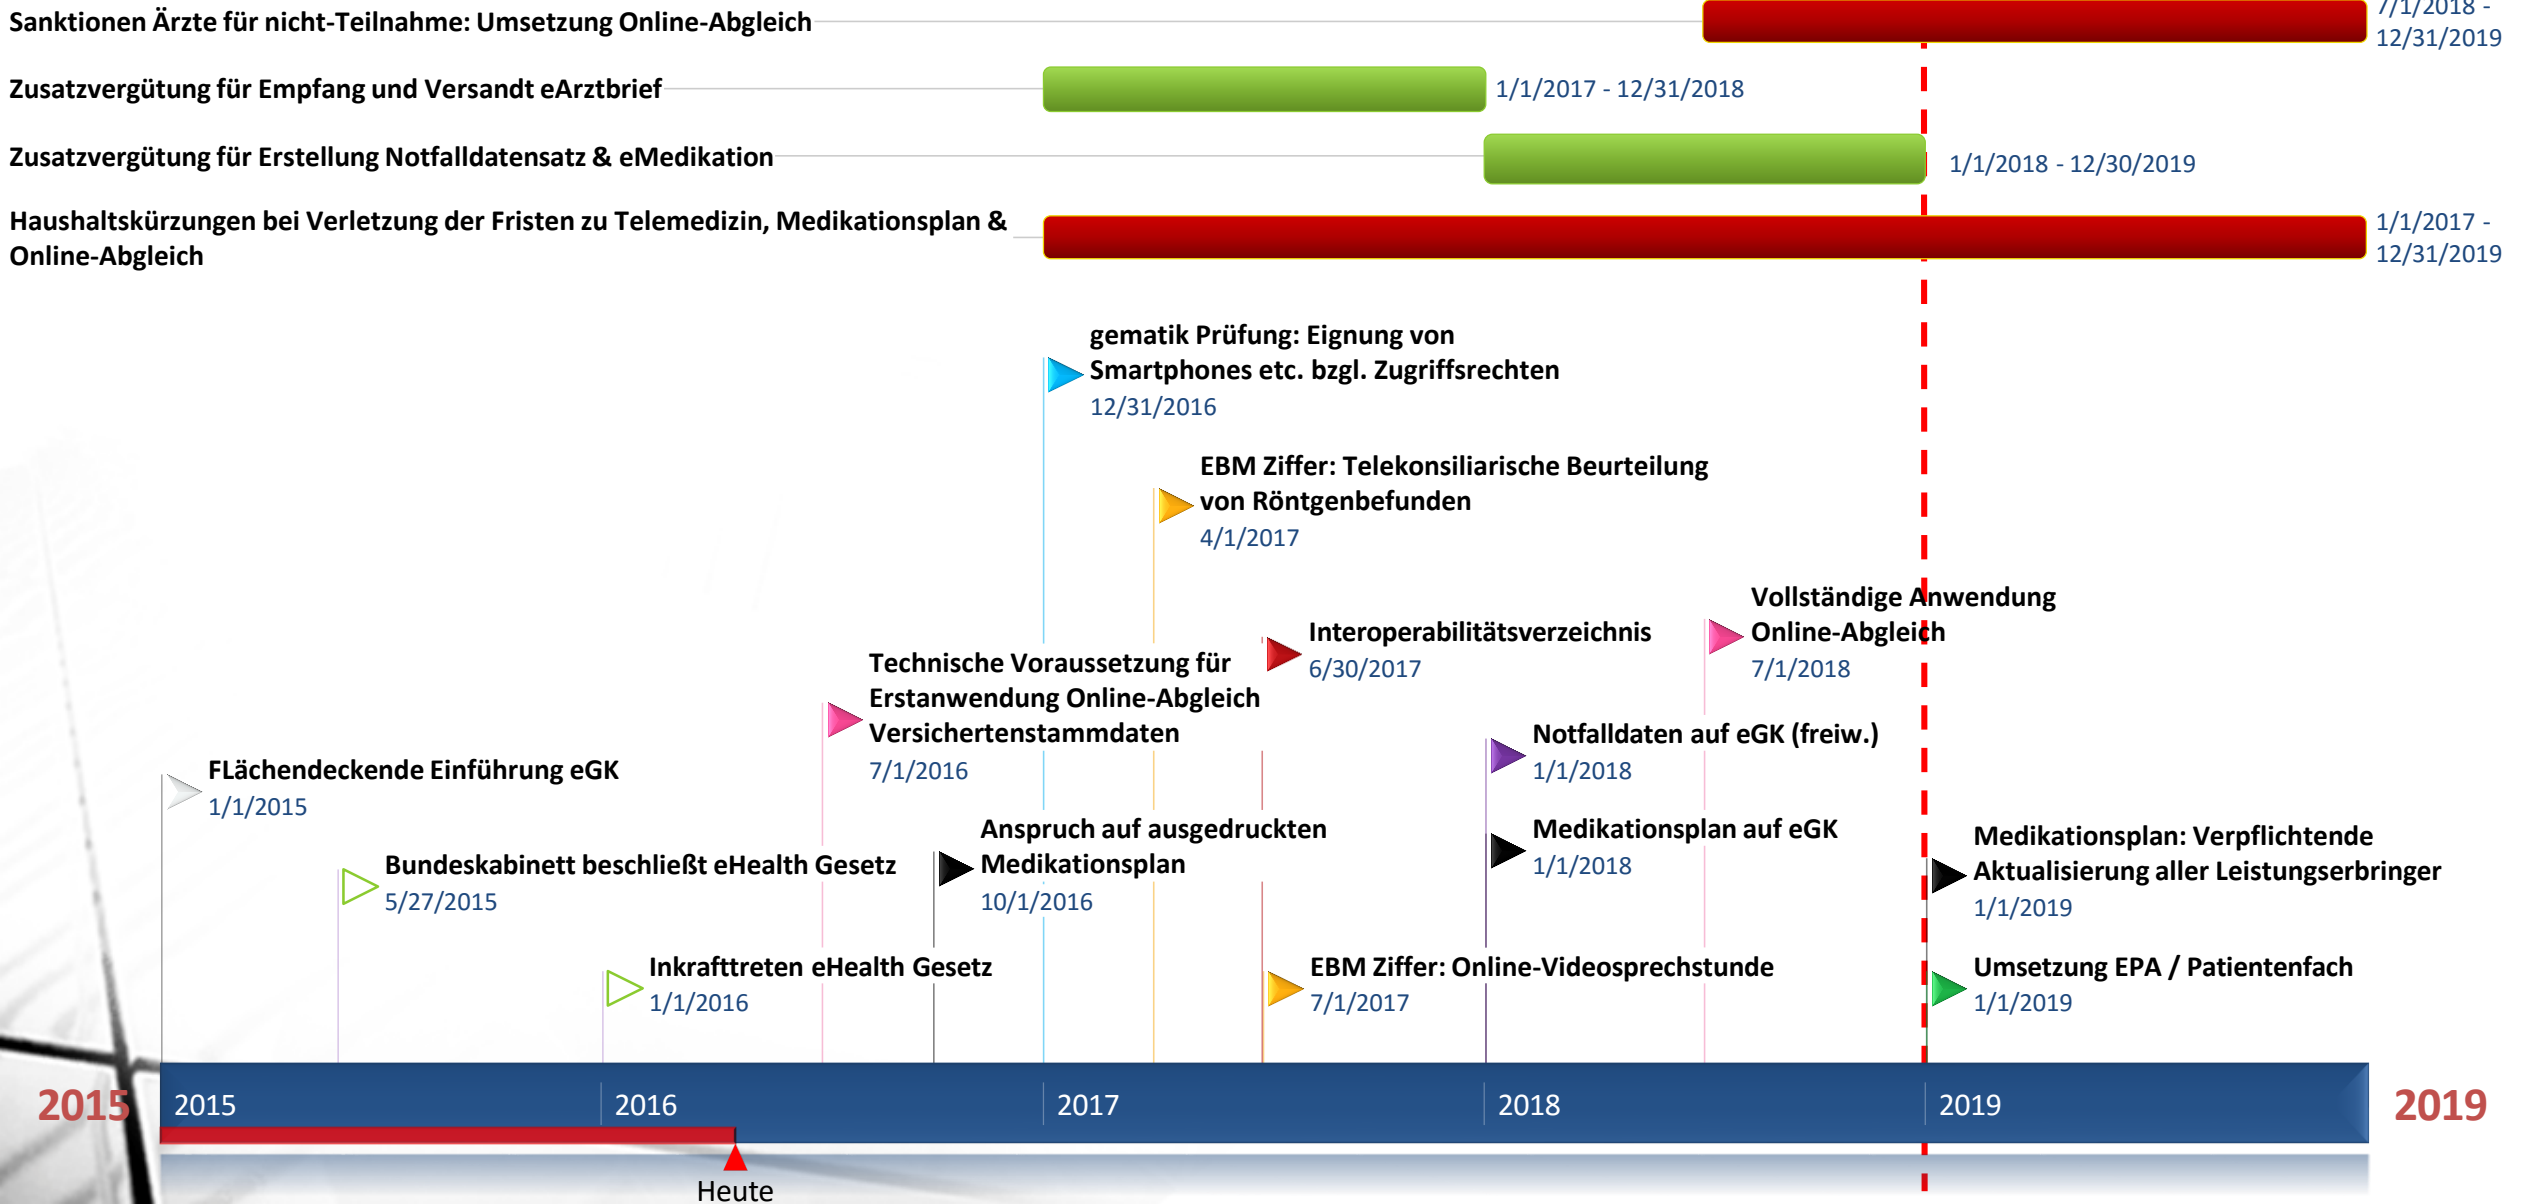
Sanktionen Ärzte für nicht-Teilnahme: Umsetzung Online-Abgleich

7/1/2018 - 12/31/2019

Zusatzvergütung für Empfang und Versandt eArztbrief

1/1/2017 - 12/31/2018

Zusatzvergütung für Erstellung Notfalldatensatz & eMedikation

1/1/2018 - 12/30/2019

Haushaltskürzungen bei Verletzung der Fristen zu Telemedizin, Medikationsplan & Online-Abgleich

1/1/2017 - 12/31/2019

gematik Prüfung: Eignung von Smartphones etc. bzgl. Zugriffsrechten
12/31/2016

EBM Ziffer: Telekonsiliarische Beurteilung von Röntgenbefunden
4/1/2017

Vollständige Anwendung Online-Abgleich
7/1/2018

Interoperabilitätsverzeichnis
6/30/2017

Technische Voraussetzung für Erstanwendung Online-Abgleich Versichertenstammdaten
7/1/2016

Notfalldaten auf eGK (freiw.)
1/1/2018

FLächendeckende Einführung eGK
1/1/2015

Anspruch auf ausgedruckten Medikationsplan
10/1/2016

Medikationsplan auf eGK
1/1/2018

Medikationsplan: Verpflichtende Aktualisierung aller Leistungserbringer
1/1/2019

Bundeskabinett beschließt eHealth Gesetz
5/27/2015

Inkrafttreten eHealth Gesetz
1/1/2016

EBM Ziffer: Online-Videosprechstunde
7/1/2017

Umsetzung EPA / Patientenfach
1/1/2019

2015

2015

2016

2017

2018

2019

2019

Heute